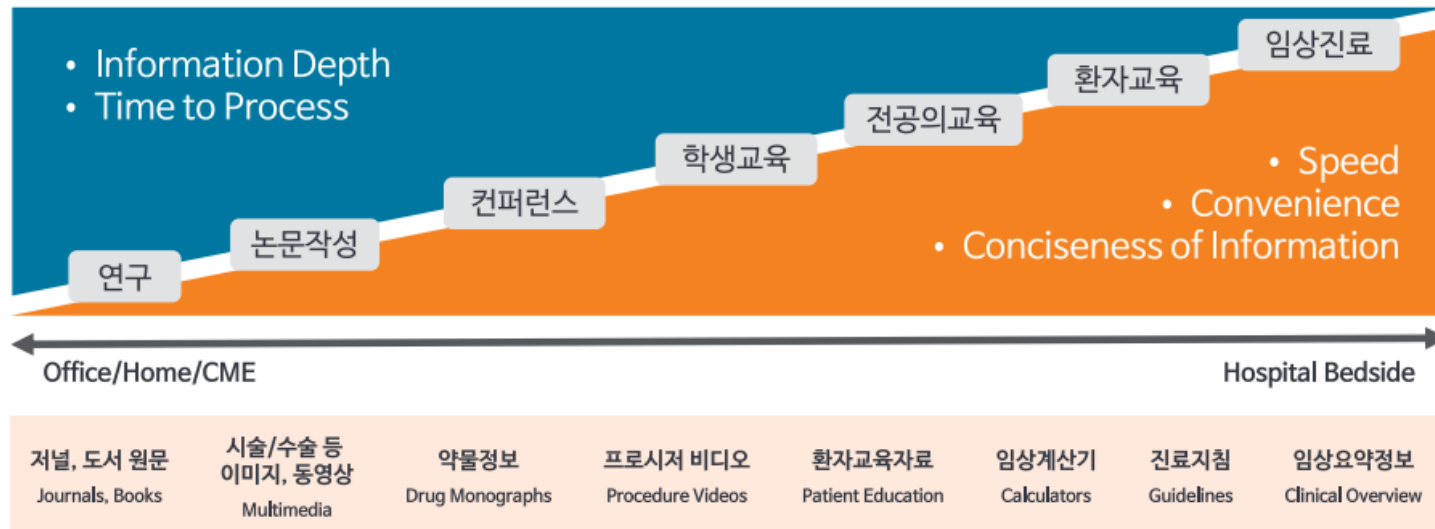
• Information Depth
• Time to Process

임상진료
환자교육
전공의교육
학생교육
컨퍼런스
논문작성
연구

• Speed
• Convenience
• Conciseness of Information

Office/Home/CME
Hospital Bedside

저널, 도서 원문
Journals, Books

시술/수술 등 이미지, 동영상
Multimedia

약물정보
Drug Monographs

프로시저 비디오
Procedure Videos

환자교육자료
Patient Education

임상계산기
Calculators

진료지침
Guidelines

임상요약정보
Clinical Overview